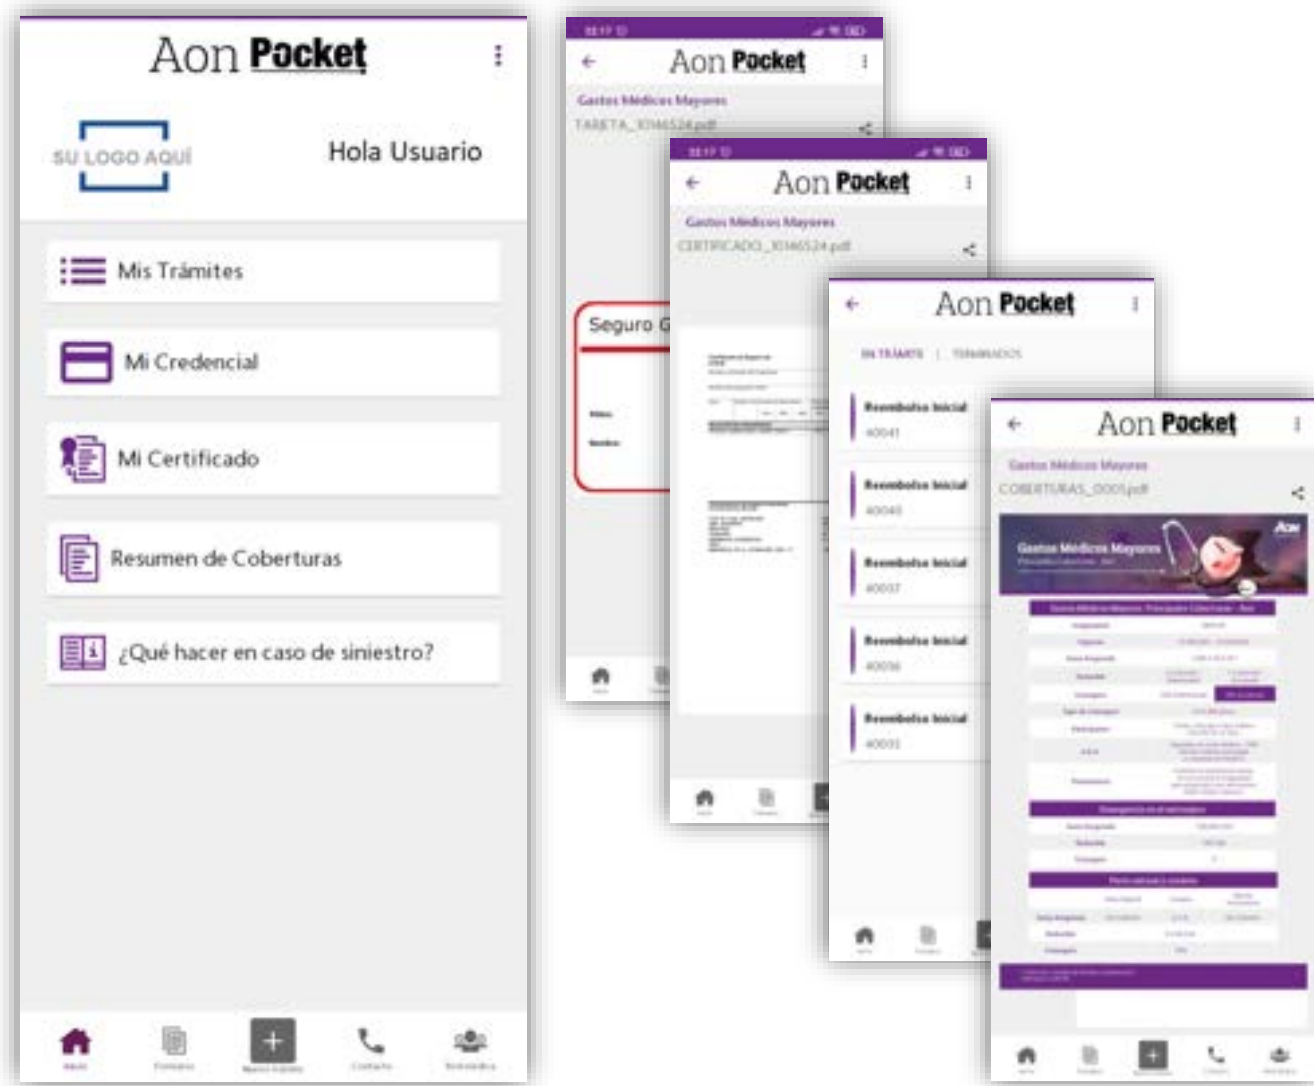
Aon Pocket

SU LOGO AQUÍ

Hola Usuario

Mis Trámites

Mi Credencial

Mi Certificado

Resumen de Coberturas

¿Qué hacer en caso de siniestro?

+

Aon Pocket

Gastos Médicos Mayores

TARJETA_10146524.pdf

Seguro G

Aon Pocket

Gastos Médicos Mayores

CERTIFICADO_10146524.pdf

Aon Pocket

EN TRÁMITE | TERMINADOS

Reembolso Inicial
40041

Reembolso Inicial
40040

Reembolso Inicial
40037

Reembolso Inicial
40036

Reembolso Inicial
40035

Aon Pocket

Gastos Médicos Mayores

COBERTURAS_0001.pdf

Gastos Médicos Mayores

+